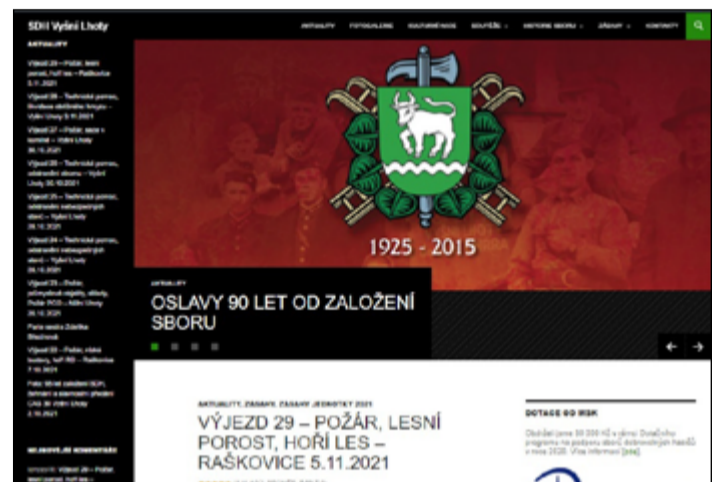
SDH Vyšní Lhoty

AKTUALITY FOTOGALERIE KULTURNÍ AKCE SOUTĚŽE HISTORIE SBORU ZÁSAHY KONTAKTY

AKTUALITY

Výjezd 29 – Požár, lesní porost, hoří les – Raškovice 5.11.2021

Výjezd 28 – Technická pomoc, likvidace obtížného hmyzu – Vyšní Lhoty 5.11.2021

Výjezd 27 – Požár, saze v komíně – Vyšní Lhoty 30.10.2021

Výjezd 26 – Technická pomoc, odstranění stromu – Vyšní Lhoty 30.10.2021

Výjezd 25 – Technická pomoc, odstranění nebezpečných stavů – Vyšní Lhoty 28.10.2021

Výjezd 24 – Technická pomoc, odstranění nebezpečných stavů – Vyšní Lhoty 28.10.2021

Výjezd 23 – Požár, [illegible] – Vyšní Lhoty 26.10.2021

Pane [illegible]

Výjezd 22 – Požár, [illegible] – Raškovice 7.10.2021

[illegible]

NEJNOVĚJŠÍ KOMENTÁŘE

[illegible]

1925 - 2015

AKTUALITY

OSLAVY 90 LET OD ZALOŽENÍ SBORU

AKTUALITY, ZÁSAHY, ZÁSAHY JEDNOTKY 2021

VÝJEZD 29 – POŽÁR, LESNÍ POROST, HOŘÍ LES – RAŠKOVICE 5.11.2021

DOTACE OD MSK

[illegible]